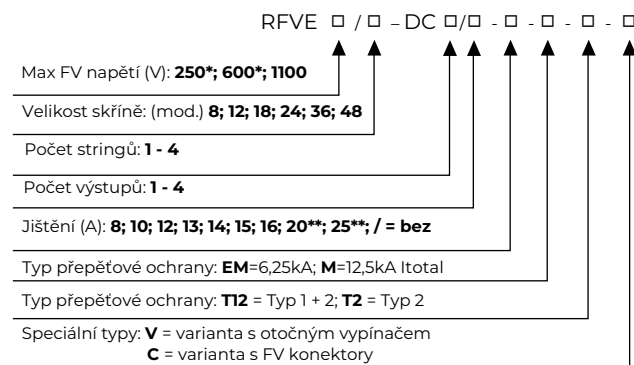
RFVE □ / □ – DC □/□ - □ - □ - □ - □

Max FV napětí (V): **250*; 600*; 1100**

Velikost skříně: (mod.) **8; 12; 18; 24; 36; 48**

Počet stringů: **1 - 4**

Počet výstupů: **1 - 4**

Jištění (A): **8; 10; 12; 13; 14; 15; 16; 20**; 25**; / = bez**

Typ přepěťové ochrany: **EM**=6,25kA; **M**=12,5kA Itotal

Typ přepěťové ochrany: **T12** = Typ 1 + 2; **T2** = Typ 2

Speciální typy: **V** = varianta s otočným vypínačem
**C** = varianta s FV konektory